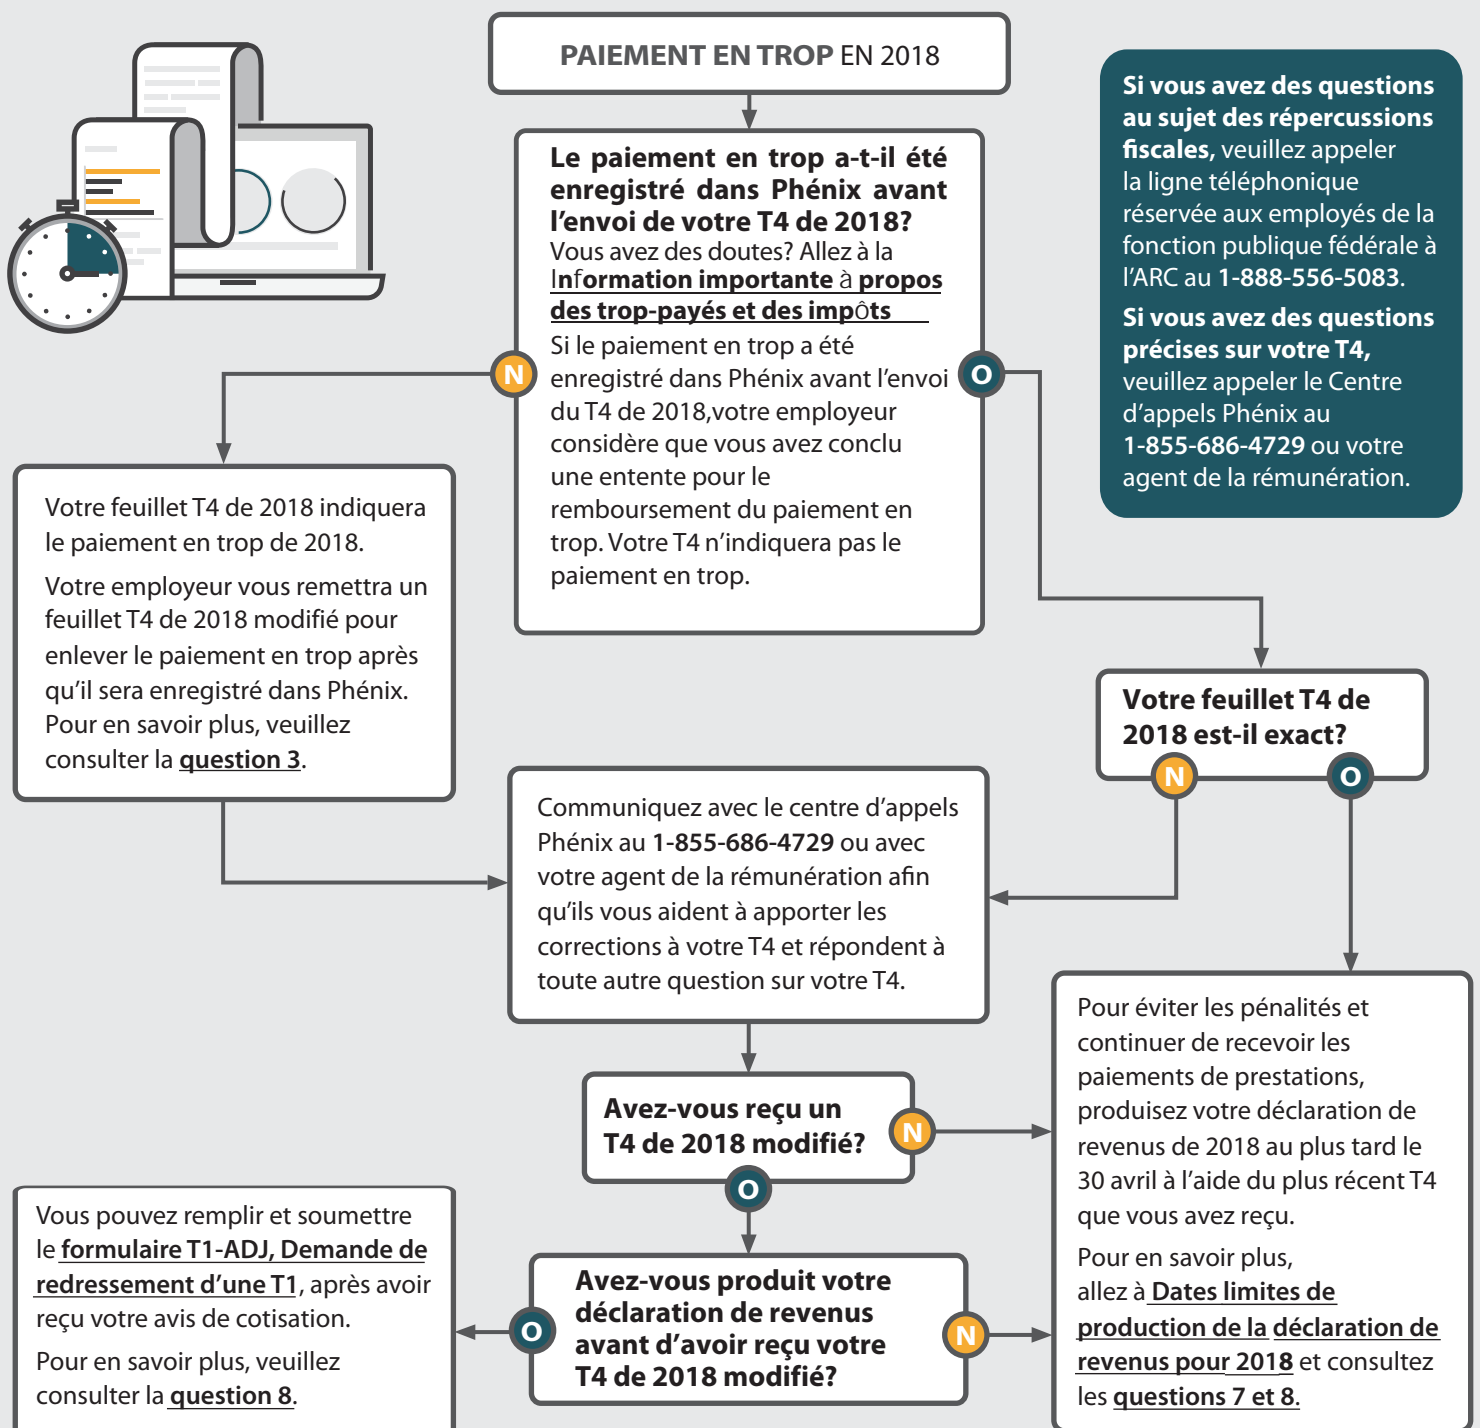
PAIEMENT EN TROP EN 2018

Le paiement en trop a-t-il été enregistré dans Phénix avant l'envoi de votre T4 de 2018?
Vous avez des doutes? Allez à la Information importante à propos des trop-payés et des impôts
Si le paiement en trop a été enregistré dans Phénix avant l'envoi du T4 de 2018,votre employeur considère que vous avez conclu une entente pour le remboursement du paiement en trop. Votre T4 n'indiquera pas le paiement en trop.

Si vous avez des questions au sujet des répercussions fiscales, veuillez appeler la ligne téléphonique réservée aux employés de la fonction publique fédérale à l'ARC au 1-888-556-5083.

Si vous avez des questions précises sur votre T4, veuillez appeler le Centre d'appels Phénix au 1-855-686-4729 ou votre agent de la rémunération.

N

O

Votre feuillet T4 de 2018 indiquera le paiement en trop de 2018.

Votre employeur vous remettra un feuillet T4 de 2018 modifié pour enlever le paiement en trop après qu'il sera enregistré dans Phénix. Pour en savoir plus, veuillez consulter la question 3.

Votre feuillet T4 de 2018 est-il exact?

N

O

Communiquez avec le centre d'appels Phénix au 1-855-686-4729 ou avec votre agent de la rémunération afin qu'ils vous aident à apporter les corrections à votre T4 et répondent à toute autre question sur votre T4.

Pour éviter les pénalités et continuer de recevoir les paiements de prestations, produisez votre déclaration de revenus de 2018 au plus tard le 30 avril à l'aide du plus récent T4 que vous avez reçu.

Pour en savoir plus, allez à Dates limites de production de la déclaration de revenus pour 2018 et consultez les questions 7 et 8.

Avez-vous reçu un T4 de 2018 modifié?

N

O

Vous pouvez remplir et soumettre le formulaire T1-ADJ, Demande de redressement d'une T1, après avoir reçu votre avis de cotisation.

Pour en savoir plus, veuillez consulter la question 8.

Avez-vous produit votre déclaration de revenus avant d'avoir reçu votre T4 de 2018 modifié?

O

N